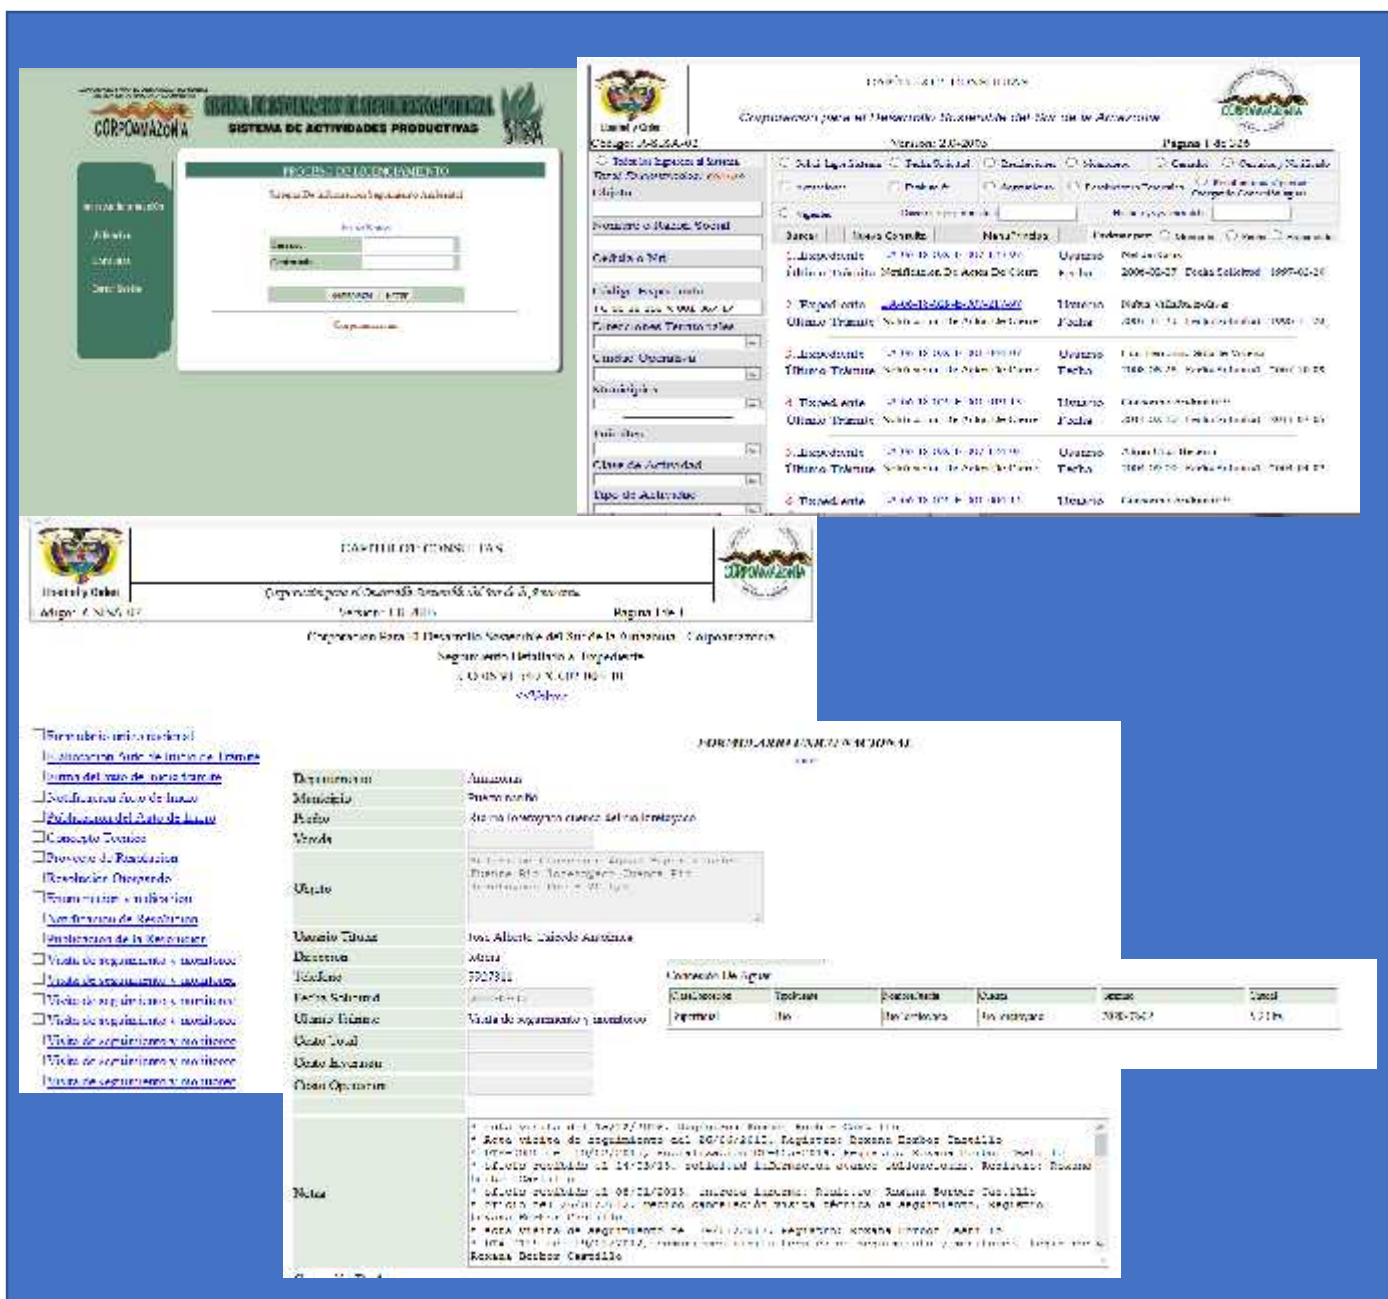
CORPOAMAZONIA
SISTEMA DE ACTIVIDADES PRODUCTIVAS
SIAP

PROCESO DE LICENCIAMIENTO
Sistema De Información Ambiental
Usuario
Contraseña
Ingresar
Corpoamazonia

Libertad y Orden
Código: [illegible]
CORPOAMAZONIA
Corporación para el Desarrollo Sostenible del Sur de la Amazonia
Versión: 2.0-2015
Página 1 de 326

Nombre o Razón Social
Cédula o Nit
Código Expediente
Direcciones Territoriales
Unidad Operativa
Municipio
Clase de Actividad
Tipo de Actividad

1. Expediente
Último Trámite
Notificación De Auto De Cierre
Usuario
Fecha
2006-02-27
Fecha Solicitud
1997-02-26
2. Expediente
Último Trámite
Usuario
Fecha
3. Expediente
Último Trámite
Usuario
Fecha
4. Expediente
Último Trámite
Usuario
Fecha
5. Expediente
Último Trámite
Usuario
Fecha
6. Expediente
Usuario

Libertad y Orden
CARTILLA DE CONSULTAS
CORPOAMAZONIA
Corporación para el Desarrollo Sostenible del Sur de la Amazonia
Versión: 1.0-2015
Página 1 de 1
Corporación Para El Desarrollo Sostenible Del Sur de la Amazonia - Corpoamazonia
Seguimiento Detallado a Expediente
<<Volver

Formulario único nacional
Notificación Auto de inicio de trámite
Formato del auto de inicio trámite
Notificación Auto de Inicio
Publicación del Auto de Inicio
Concepto Técnico
Proyecto de Resolución
Resolución Otorgando
Formato citación notificación
Notificación de Resolución
Publicación de la Resolución
Visita de seguimiento y monitoreo
Visita de seguimiento y monitoreo
Visita de seguimiento y monitoreo
Visita de seguimiento y monitoreo
Visita de seguimiento y monitoreo
Visita de seguimiento y monitoreo
Visita de seguimiento y monitoreo

FORMULARIO ÚNICO NACIONAL

| | |
|---|---|
| Departamento | Amazonas |
| Municipio | Puerto Nariño |
| Predio | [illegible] |
| Vereda | |
| Objeto | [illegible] |
| Usuario Titular | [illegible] |
| Dirección | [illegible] |
| Teléfono | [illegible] |
| Fecha Solicitud | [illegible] |
| Último Trámite | Visita de seguimiento y monitoreo |
| Costo Total | |
| Costo Inversión | |
| Costo Operación | |
| Notas | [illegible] |

Concesión De Agua

| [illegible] | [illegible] | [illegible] | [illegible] | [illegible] | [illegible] |
|---|---|---|---|---|---|
| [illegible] | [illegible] | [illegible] | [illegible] | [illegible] | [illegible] |